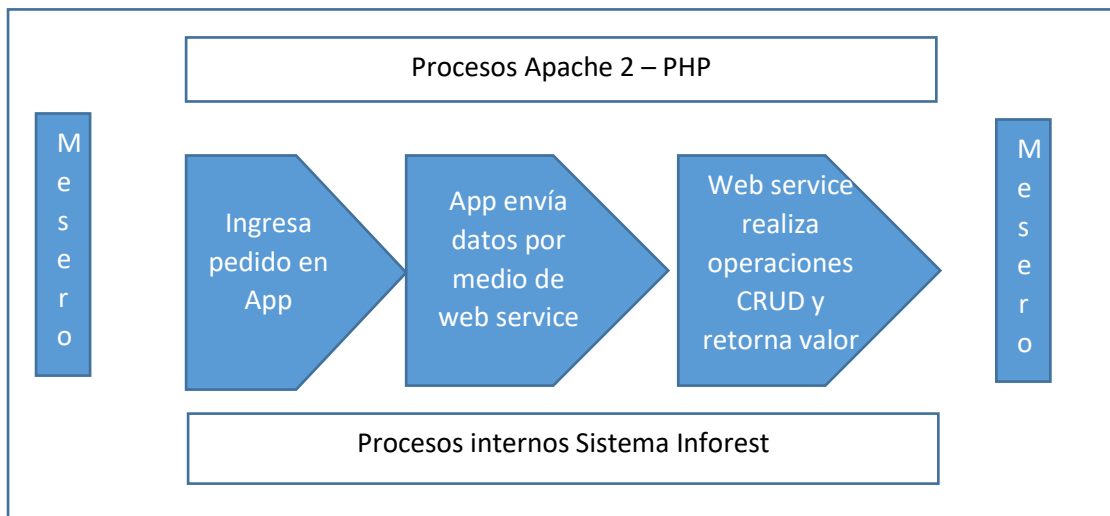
Procesos Apache 2 – PHP

M e s e r o

Ingresa pedido en App

App envía datos por medio de web service

Web service realiza operaciones CRUD y retorna valor

M e s e r o

Procesos internos Sistema Inforest